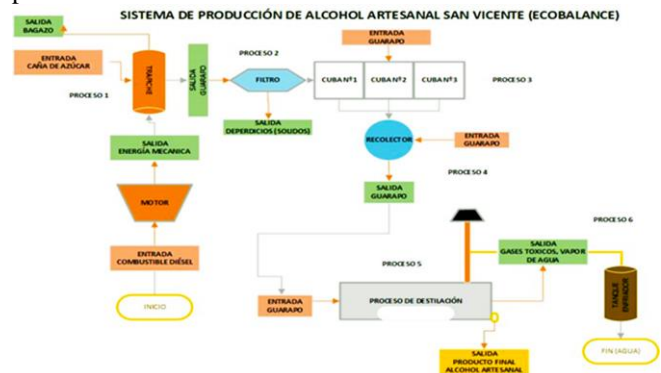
SISTEMA DE PRODUCCIÓN DE ALCOHOL ARTESANAL SAN VICENTE (ECOBALANCE)

SALIDA BAGAZO

ENTRADA CAÑA DE AZÚCAR

TRAPICHE

SALIDA GUARAPO

PROCESO 1

PROCESO 2

FILTRO

SALIDA DEPERDICIOS (SOLIDOS)

ENTRADA GUARAPO

CUBA Nº1

CUBA Nº2

CUBA Nº3

PROCESO 3

RECOLECTOR

ENTRADA GUARAPO

PROCESO 4

SALIDA ENERGÍA MECANICA

MOTOR

SALIDA GUARAPO

PROCESO 6

ENTRADA COMBUSTIBLE DIÉSEL

SALIDA GASES TOXICOS, VAPOR DE AGUA

PROCESO 5

INICIO

ENTRADA GUARAPO

PROCESO DE DESTILACIÓN

TANQUE ENFRIADOR

SALIDA PRODUCTO FINAL ALCOHOL ARTESANAL

FIN (AGUA)